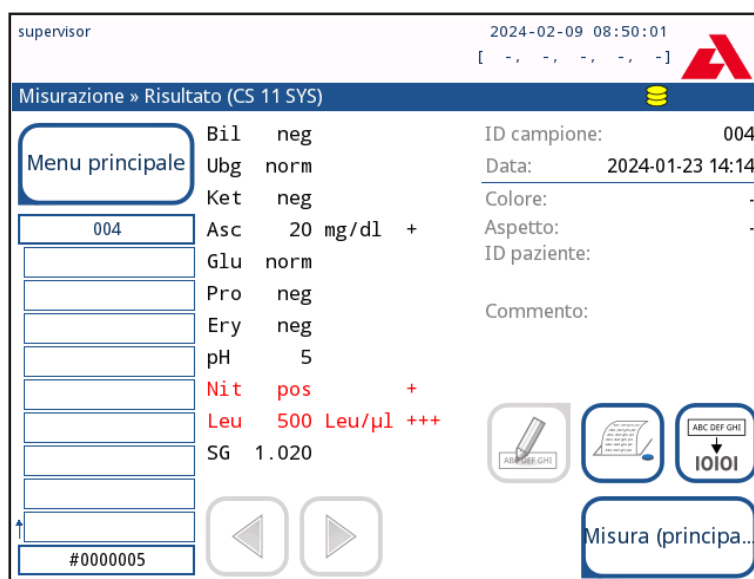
supervisor

2024-02-09 08:50:01
[ -, -, -, -, -]

Misurazione » Risultato (CS 11 SYS)

Menu principale

004

#0000005

| | | | |
|---|---|---|---|
| Bil | neg | | |
| Ubg | norm | | |
| Ket | neg | | |
| Asc | 20 | mg/dl | + |
| Glu | norm | | |
| Pro | neg | | |
| Ery | neg | | |
| pH | 5 | | |
| Nit | pos | | + |
| Leu | 500 | Leu/µl | +++ |
| SG | 1.020 | | |

ID campione: 004
Data: 2024-01-23 14:14
Colore: -
Aspetto: -
ID paziente:

Commento:

ABC DEF GHI

ABC DEF GHI
IOIOI

Misura (principa...